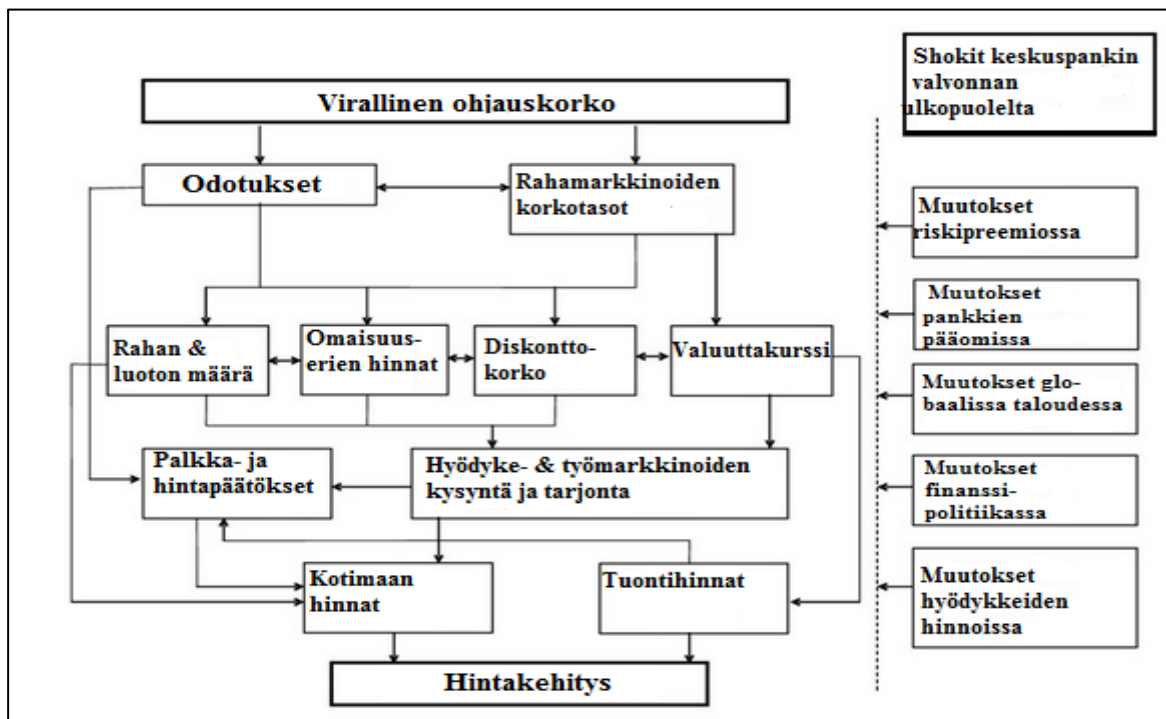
Virallinen ohjauskorko

Odotukset

Rahamarkkinoiden korkotasot

Rahan & luoton määrä

Omaisuuserien hinnat

Diskonttokorko

Valuuttakurssi

Palkka- ja hintapäätökset

Hyödyke- & työmarkkinoiden kysyntä ja tarjonta

Kotimaan hinnat

Tuontihinnat

Hintakehitys

Shokit keskuspankin valvonnan ulkopuolelta

Muutokset riskipreemiossa

Muutokset pankkien pääomissa

Muutokset globaalissa taloudessa

Muutokset finanssipolitiikassa

Muutokset hyödykkeiden hinnoissa